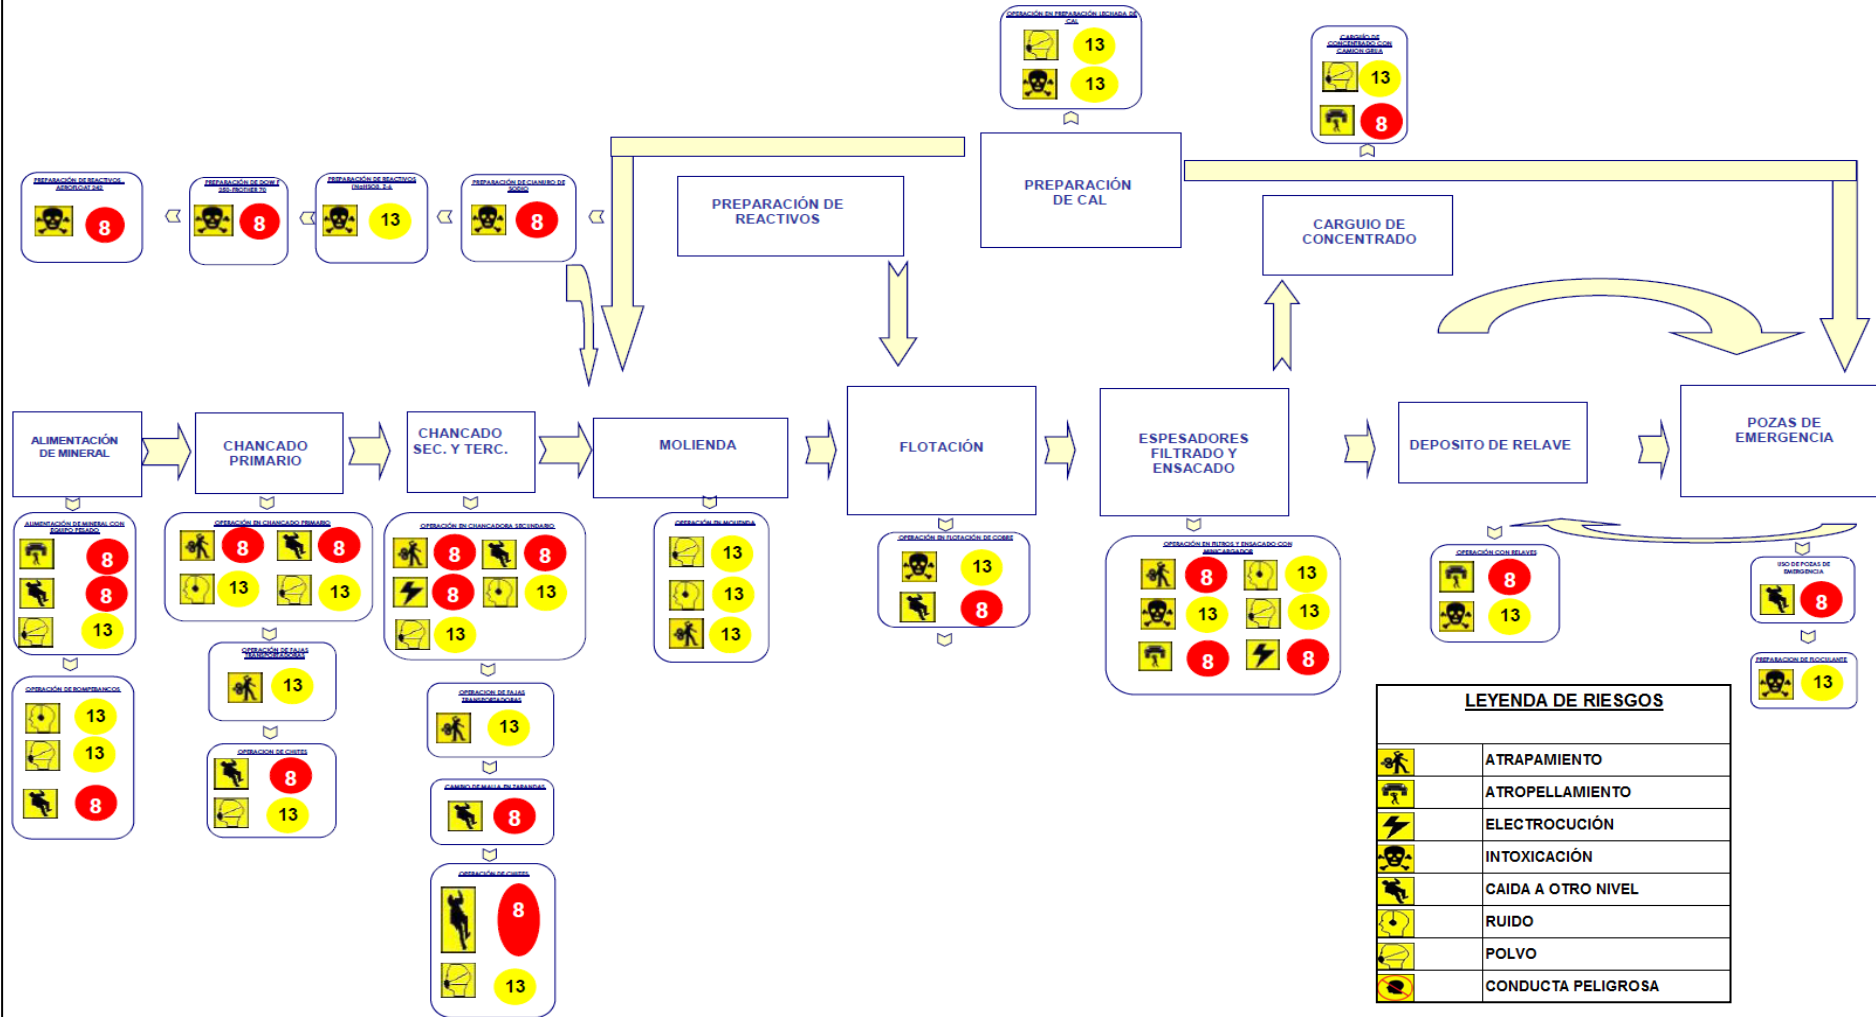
OPERACIÓN EN PREPARACIÓN LECHADA DE CAL
13
13

CARGUIO DE CONCENTRADO CON CAMION GRUA
13
8

PREPARACIÓN DE REACTIVOS AEROFLOAT 242
8

PREPARACION DE DOW F 250-FROTHER 70
8

PREPARACIÓN DE REACTIVOS (Xantatos Z-6
13

PREPARACIÓN DE CIANURO DE SODIO
8

PREPARACIÓN DE REACTIVOS

PREPARACIÓN DE CAL

CARGUIO DE CONCENTRADO

ALIMENTACIÓN DE MINERAL

CHANCADO PRIMARIO

CHANCADO SEC. Y TERC.

MOLIENDA

FLOTACIÓN

ESPESADORES FILTRADO Y ENSACADO

DEPOSITO DE RELAVE

POZAS DE EMERGENCIA

ALIMENTACIÓN DE MINERAL CON EQUIPO PESADO
8
8
13

OPERACIÓN DE ROMPEBANCOS
13
13
8

OPERACIÓN EN CHANCADO PRIMARIO
8
8
13
13

OPERACIÓN DE FAJAS TRANSPORTADORAS
13

OPERACION DE CHUTES
8
13

OPERACIÓN EN CHANCADORA SECUNDARIA
8
8
8
13
13

OPERACION DE FAJAS TRANSPORTADORAS
13

CAMBIO DE MALLA EN ZARANDAS
8

OPERACIÓN DE CHUTES
8
13

OPERACIÓN EN MOLIENDA
13
13
13

OPERACIÓN EN FLOTACIÓN DE COBRE
13
8

OPERACIÓN EN FILTROS Y ENSACADO CON MINICARGADOR
8
13
13
13
8
8

OPERACIÓN CON RELAVES
8
13

USO DE POZAS DE EMERGENCIA
8

PREPARACION DE FLOCULANTE
13

LEYENDA DE RIESGOS
| | |
|---|---|
| | ATRAPAMIENTO |
| | ATROPELLAMIENTO |
| | ELECTROCUCIÓN |
| | INTOXICACIÓN |
| | CAIDA A OTRO NIVEL |
| | RUIDO |
| | POLVO |
| | CONDUCTA PELIGROSA |